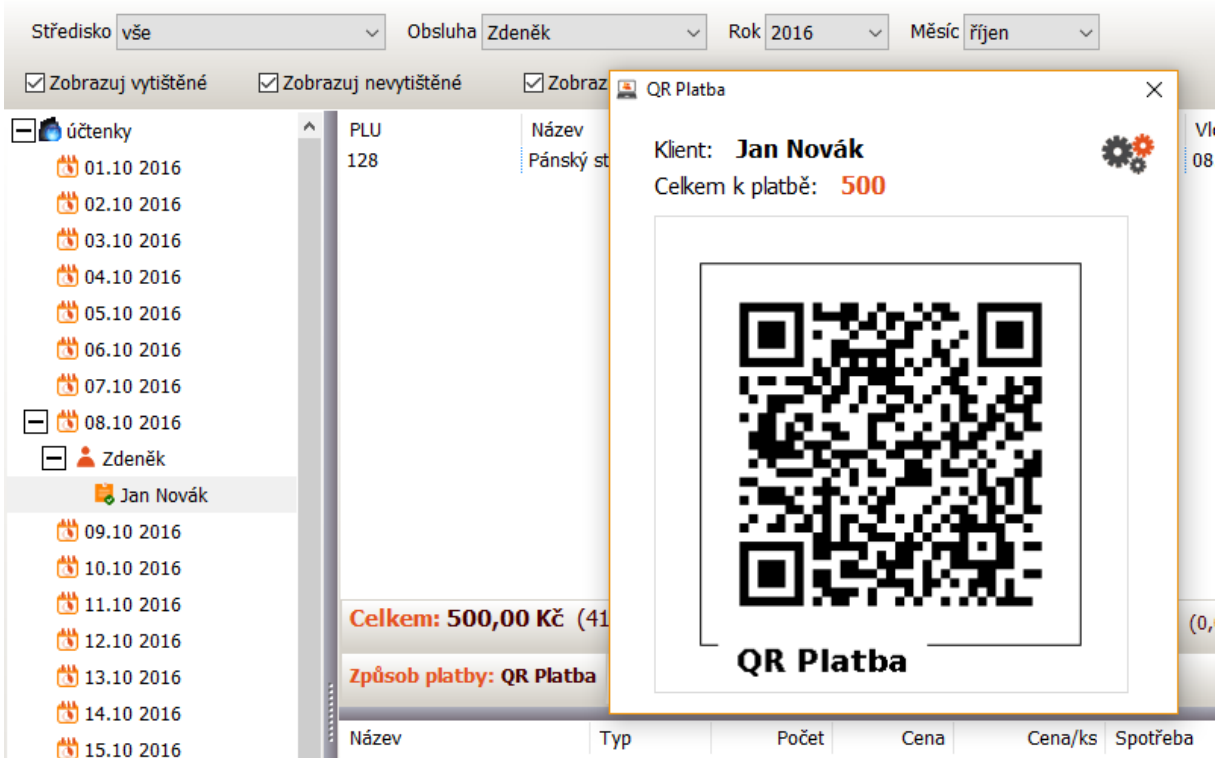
Středisko vše
Obsluha Zdeněk
Rok 2016
Měsíc říjen

Zobrazuj vytištěné
Zobrazuj nevytištěné
Zobraz

účtenky
01.10 2016
02.10 2016
03.10 2016
04.10 2016
05.10 2016
06.10 2016
07.10 2016
08.10 2016
Zdeněk
Jan Novák
09.10 2016
10.10 2016
11.10 2016
12.10 2016
13.10 2016
14.10 2016
15.10 2016

| PLU | Název | Vl |
|---|---|---|
| 128 | Pánský st | 08 |

Celkem: 500,00 Kč (41
(0,
Způsob platby: QR Platba

| Název | Typ | Počet | Cena | Cena/ks | Spotřeba |
|---|---|---|---|---|---|

QR Platba
Klient: Jan Novák
Celkem k platbě: 500
QR Platba